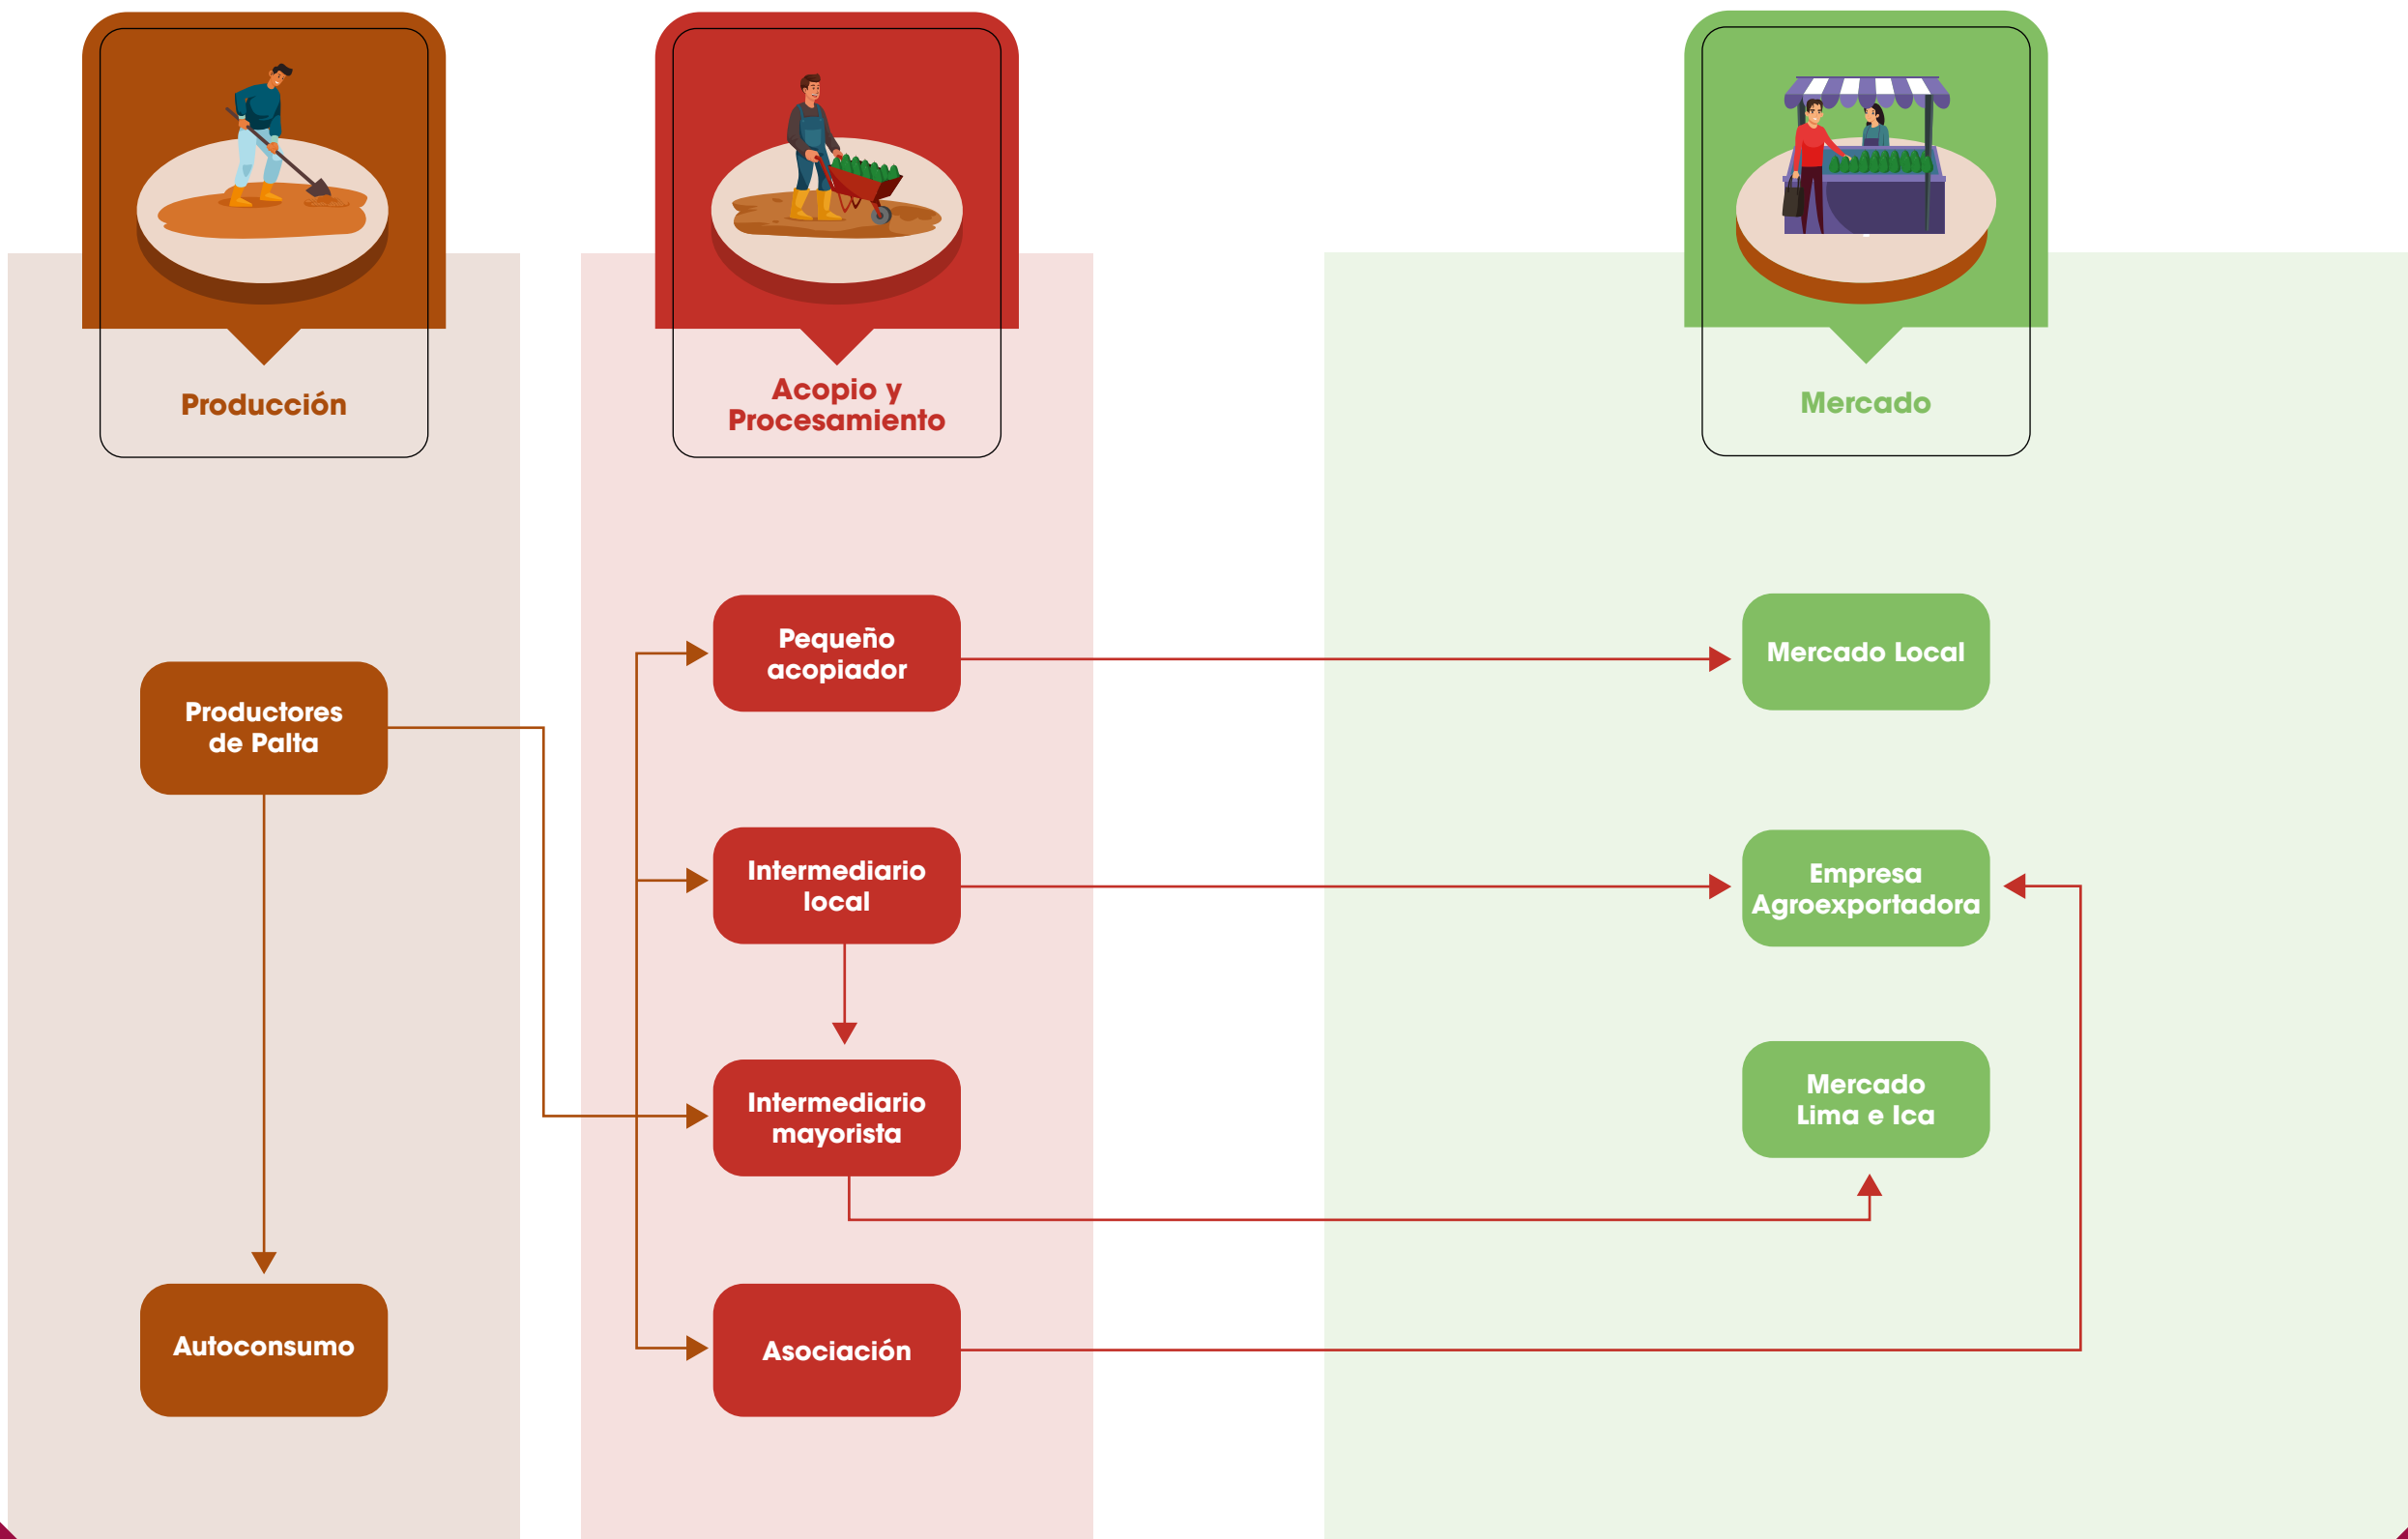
Producción

Acopio y Procesamiento

Mercado

Pequeño acopiador

Mercado Local

Productores de Palta

Intermediario local

Empresa Agroexportadora

Intermediario mayorista

Mercado Lima e Ica

Autoconsumo

Asociación